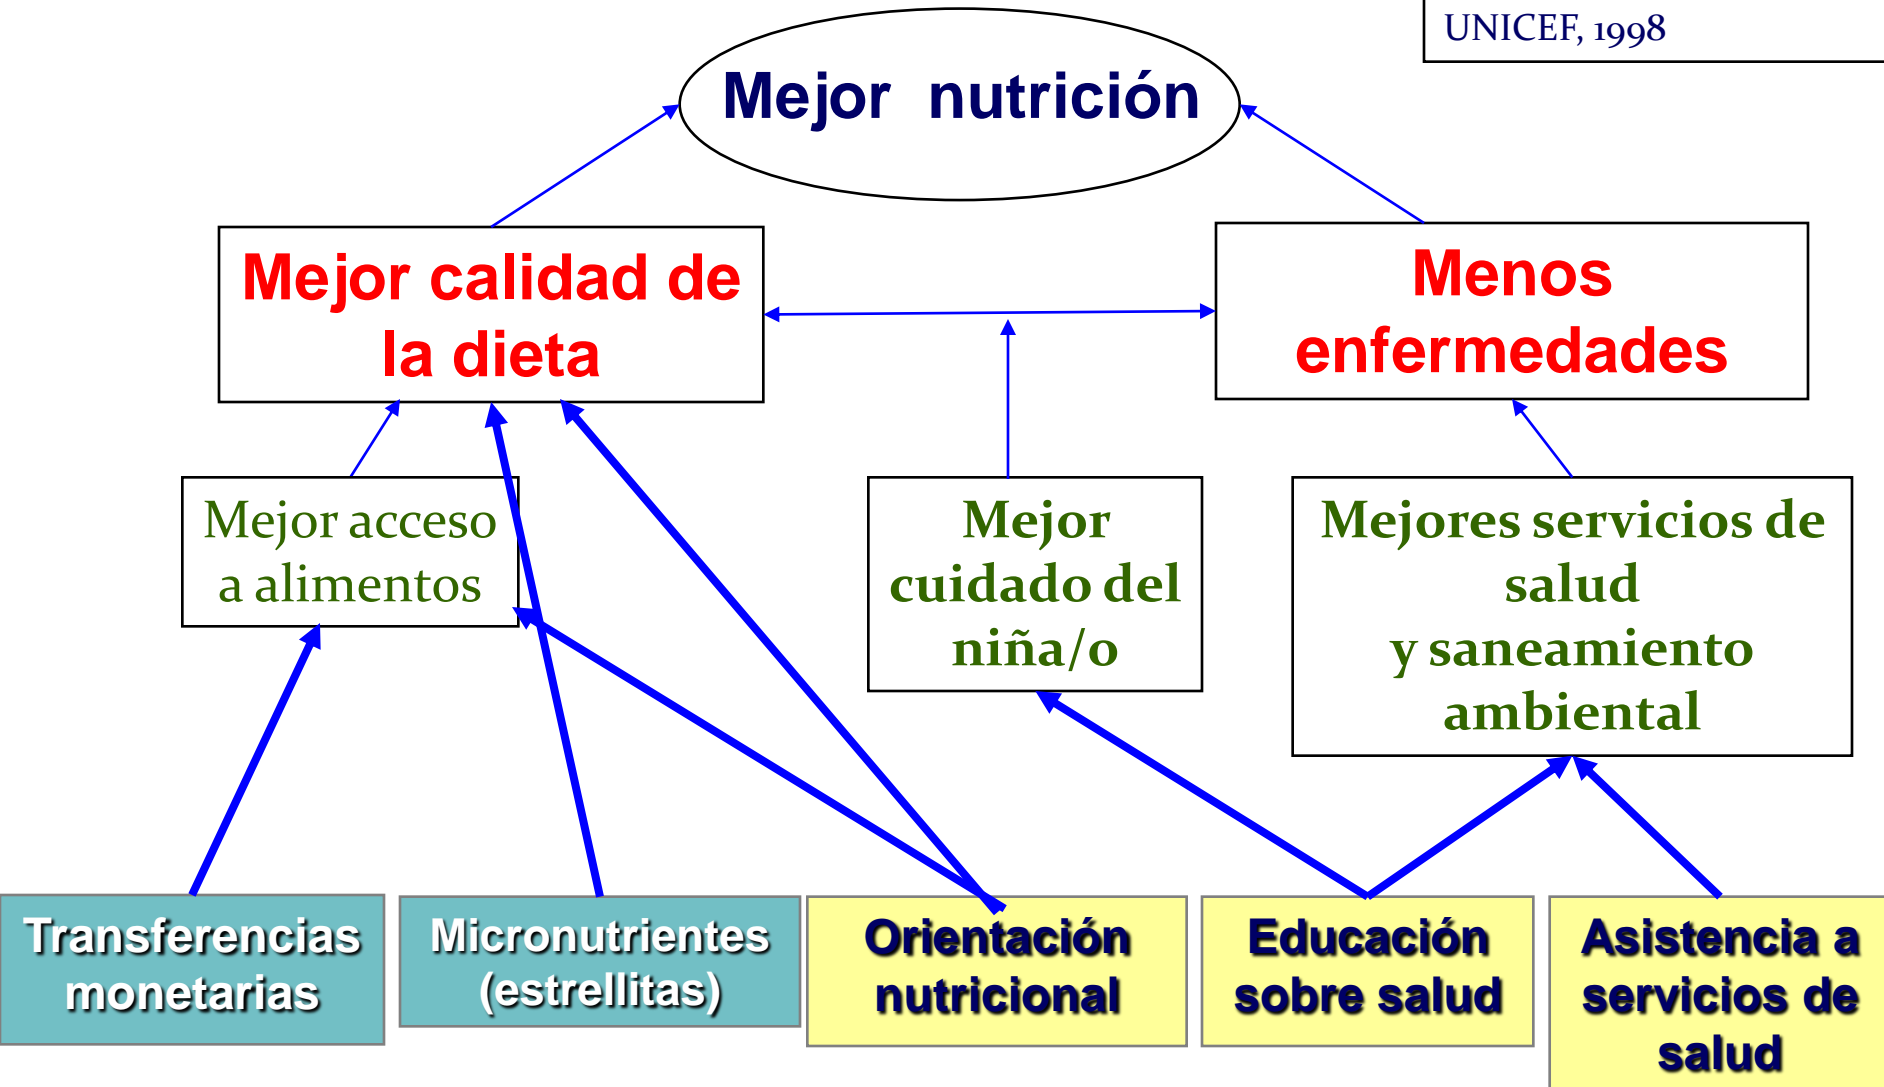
UNICEF, 1998

Mejor nutrición

Mejor calidad de la dieta

Menos enfermedades

Mejor acceso a alimentos

Mejor cuidado del niña/o

Mejores servicios de salud y saneamiento ambiental

Transferencias monetarias

Micronutrientes (estrellitas)

Orientación nutricional

Educación sobre salud

Asistencia a servicios de salud